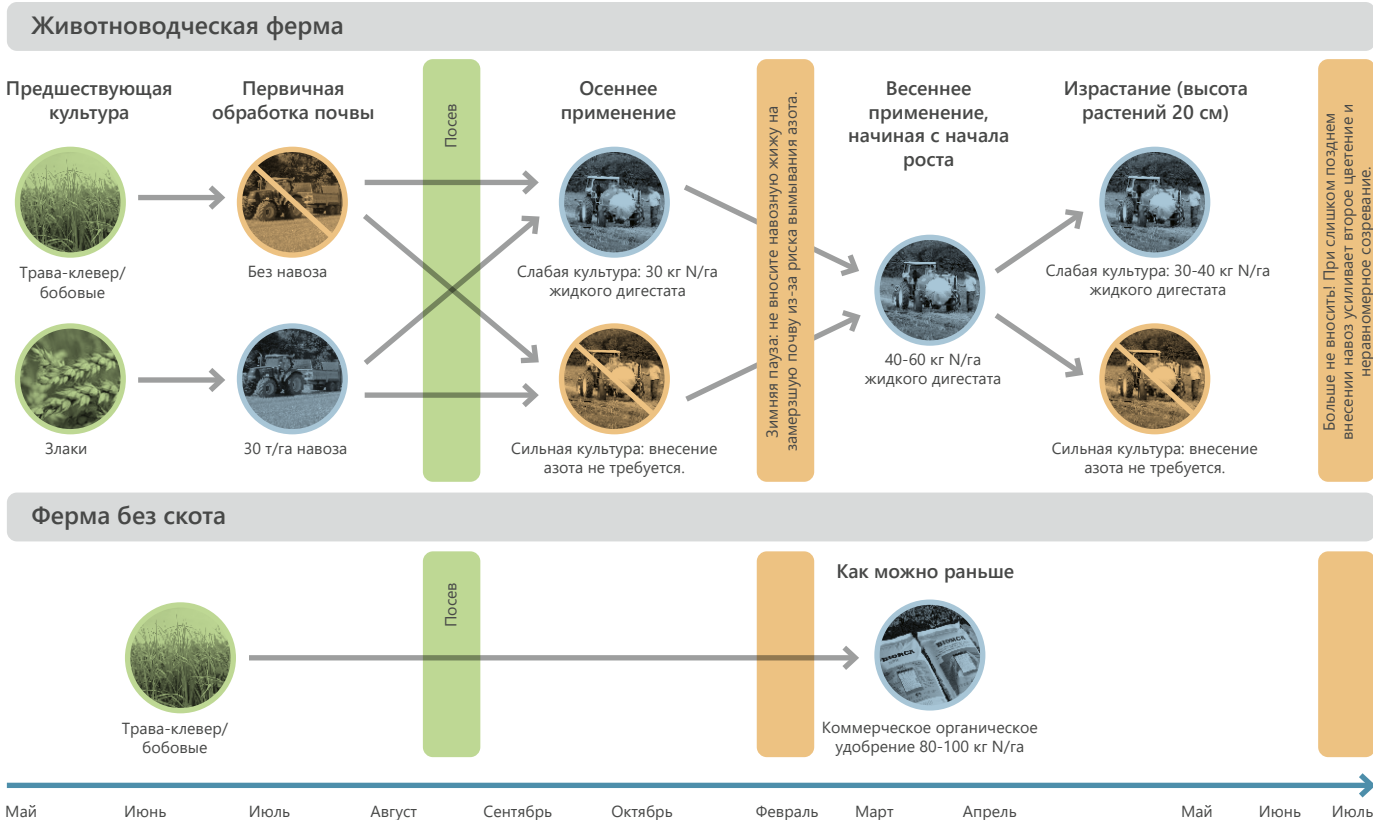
Животноводческая ферма

Предшествующая культура

Первичная обработка почвы

Посев

Осеннее применение

Зимняя пауза: не вносите навозную жижу на замерзшую почву из-за риска вымывания азота.

Весеннее применение, начиная с начала роста

Израстание (высота растений 20 см)

Больше не вносить! При слишком позднем внесении навоз усиливает второе цветение и неравномерное созревание.

Трава-клевер/ бобовые

Без навоза

Слабая культура: 30 кг N/га жидкого дигестата

40-60 кг N/га жидкого дигестата

Слабая культура: 30-40 кг N/га жидкого дигестата

Злаки

30 т/га навоза

Сильная культура: внесение азота не требуется.

Сильная культура: внесение азота не требуется.

Ферма без скота

Посев

Как можно раньше

Трава-клевер/ бобовые

Коммерческое органическое удобрение 80-100 кг N/га

Май Июнь Июль Август Сентябрь Октябрь Февраль Март Апрель Май Июнь Июль